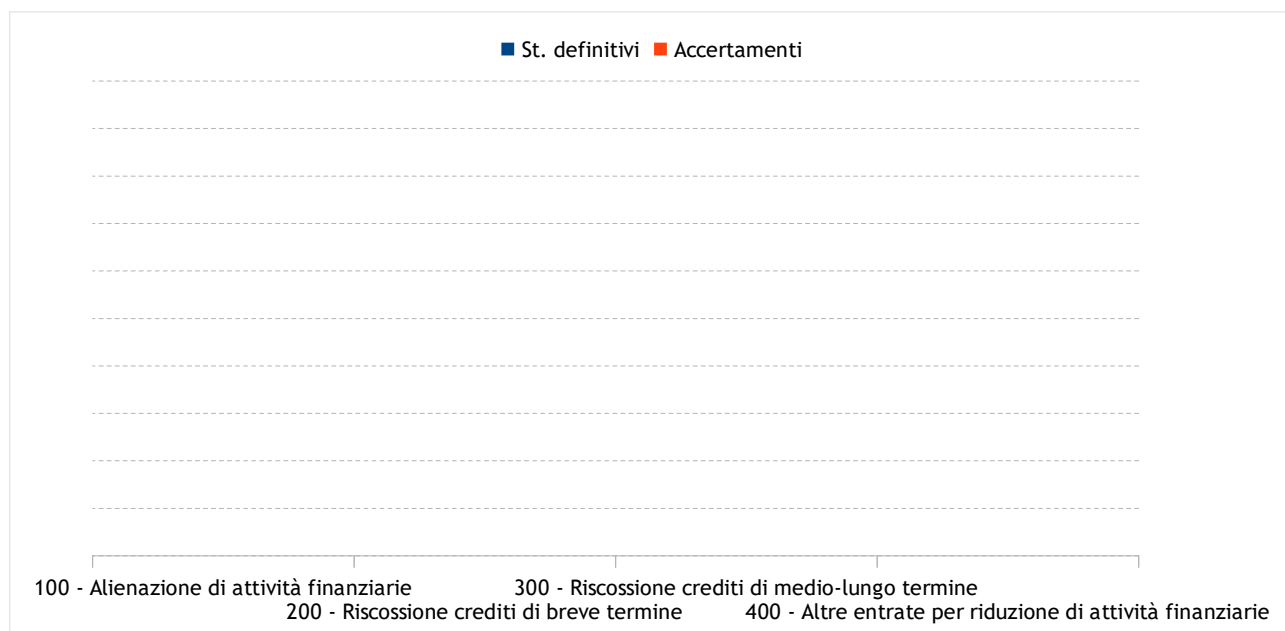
St. definitivi Accertamenti

100 - Alienazione di attività finanziarie
200 - Riscossione crediti di breve termine
300 - Riscossione crediti di medio-lungo termine
400 - Altre entrate per riduzione di attività finanziarie